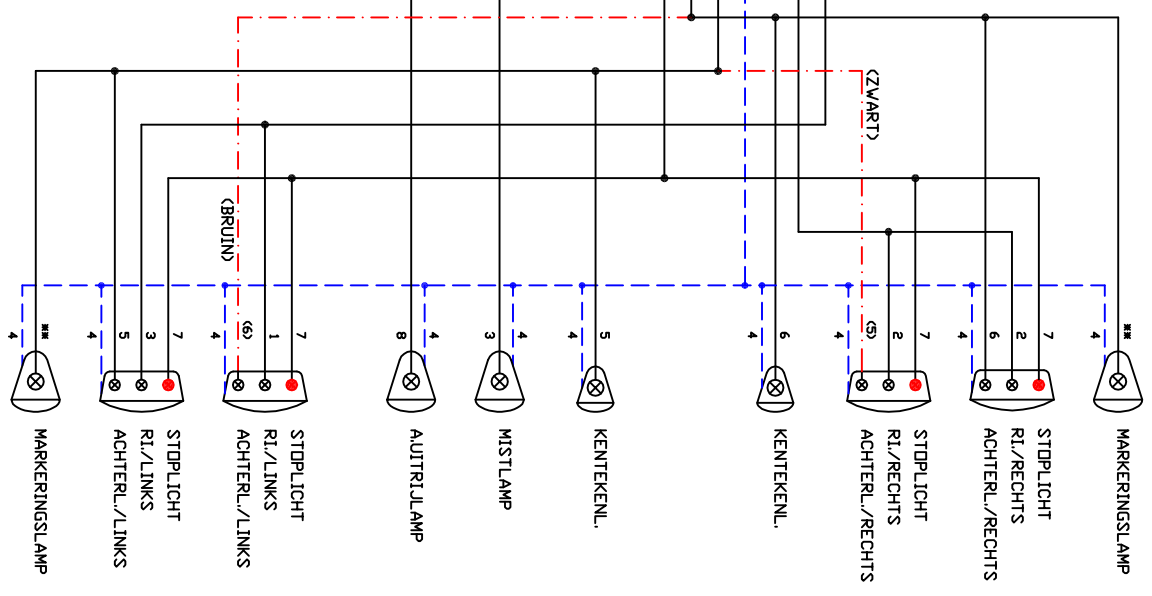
(ZWART)
(BRUIN)
4
**
4
5
3
7
4
(6)
1
7
8
4
3
4
4
5
4
6
4
(5)
2
7
4
6
2
7
4
**
MARKERINGSLAMP
ACHTERL./LINKS
RI./LINKS
STOPLICHT
ACHTERL./LINKS
RI./LINKS
STOPLICHT
A.UITRIJLAMP
MISTLAMP
KENTEKENL.
KENTEKENL.
ACHTERL./RECHTS
RI./RECHTS
STOPLICHT
ACHTERL./RECHTS
RI./RECHTS
STOPLICHT
MARKERINGSLAMP